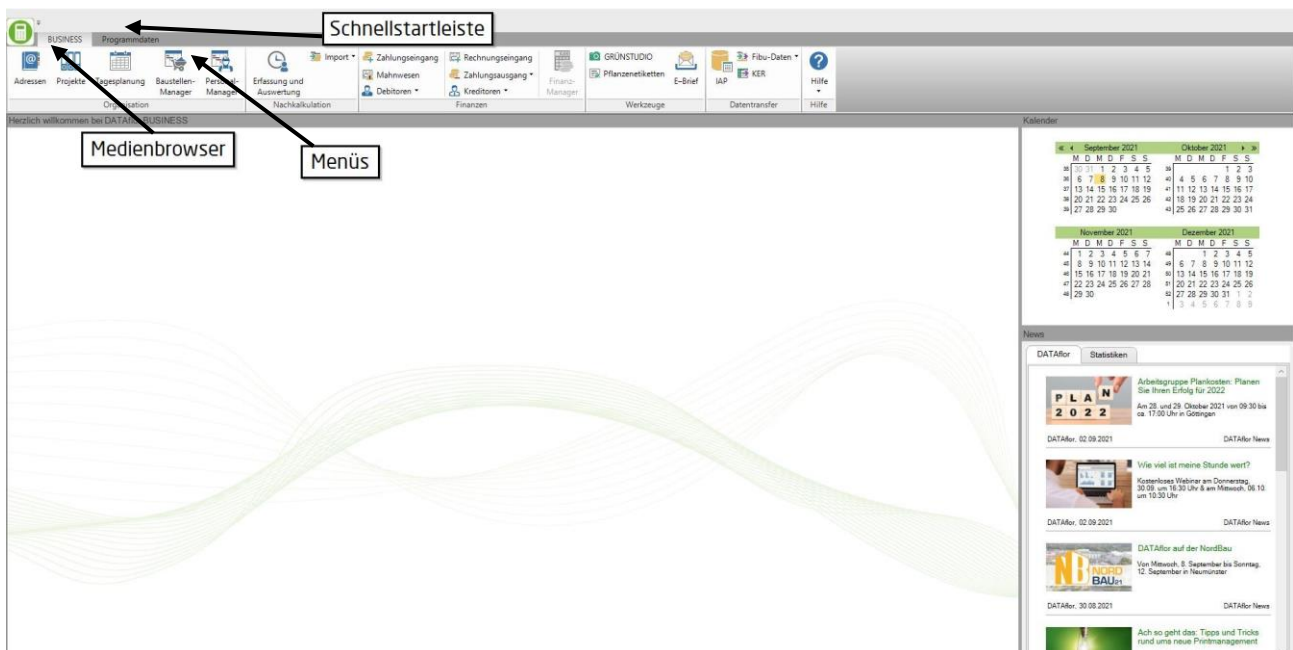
Schnellstartleiste

BUSINESS Programmdaten

Adressen Projekte Tagesplanung Baustellen-Manager Personal-Manager
Organisation

Erfassung und Auswertung Import
Nachkalkulation

Zahlungseingang Mahnwesen Debitoren Rechnungseingang Zahlungsausgang Kreditoren Finanz-Manager
Finanzen

GRÜNSTUDIO Pflanzenetiketten E-Brief
Werkzeuge

IAP Fibu-Daten KER
Datentransfer

Hilfe
Hilfe

Herzlich willkommen bei DATAflor BUSINESS

Medienbrowser

Menüs

Kalender

September 2021
M D M D F S S
35 30 31 1 2 3 4 5
36 6 7 8 9 10 11 12
37 13 14 15 16 17 18 19
38 20 21 22 23 24 25 26
39 27 28 29 30

Oktober 2021
M D M D F S S
39 1 2 3
40 4 5 6 7 8 9 10
41 11 12 13 14 15 16 17
42 18 19 20 21 22 23 24
43 25 26 27 28 29 30 31

November 2021
M D M D F S S
44 1 2 3 4 5 6 7
45 8 9 10 11 12 13 14
46 15 16 17 18 19 20 21
47 22 23 24 25 26 27 28
48 29 30

Dezember 2021
M D M D F S S
48 1 2 3 4 5
49 6 7 8 9 10 11 12
50 13 14 15 16 17 18 19
51 20 21 22 23 24 25 26
52 27 28 29 30 31 1 2
1 3 4 5 6 7 8 9

News

DATAflor Statistiken

PLAN 2022

Arbeitsgruppe Plankosten: Planen Sie Ihren Erfolg für 2022

Am 28. und 29. Oktober 2021 von 09:30 bis ca. 17:00 Uhr in Göttingen

DATAflor, 02.09.2021 DATAflor News

Wie viel ist meine Stunde wert?

Kostenloses Webinar am Donnerstag, 30.09. um 16:30 Uhr & am Mittwoch, 06.10. um 10:30 Uhr

DATAflor, 02.09.2021 DATAflor News

NB NORD BAU21

DATAflor auf der NordBau

Von Mittwoch, 8. September bis Sonntag, 12. September in Neumünster

DATAflor, 30.08.2021 DATAflor News

Ach so geht das: Tipps und Tricks rund ums neue Printmanagement